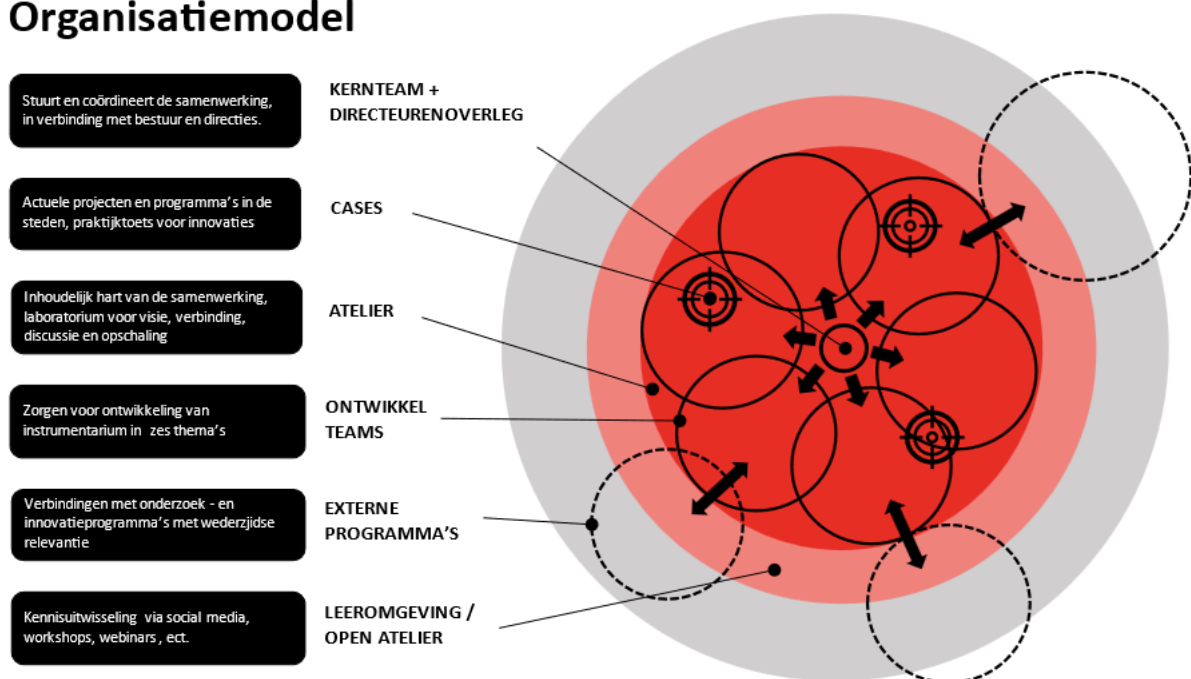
Organisatiemodel

Stuurt en coördineert de samenwerking, in verbinding met bestuur en directies.

KERNTEAM + DIRECTEURENOVERLEG

Actuele projecten en programma's in de steden, praktijktoets voor innovaties

CASES

Inhoudelijk hart van de samenwerking, laboratorium voor visie, verbinding, discussie en opschaling

ATELIER

Zorgen voor ontwikkeling van instrumentarium in zes thema's

ONTWIKKEL TEAMS

Verbindingen met onderzoek - en innovatieprogramma's met wederzijdse relevantie

EXTERNE PROGRAMMA'S

Kennisuitwisseling via social media, workshops, webinars , ect.

LEEROMGEVING / OPEN ATELIER